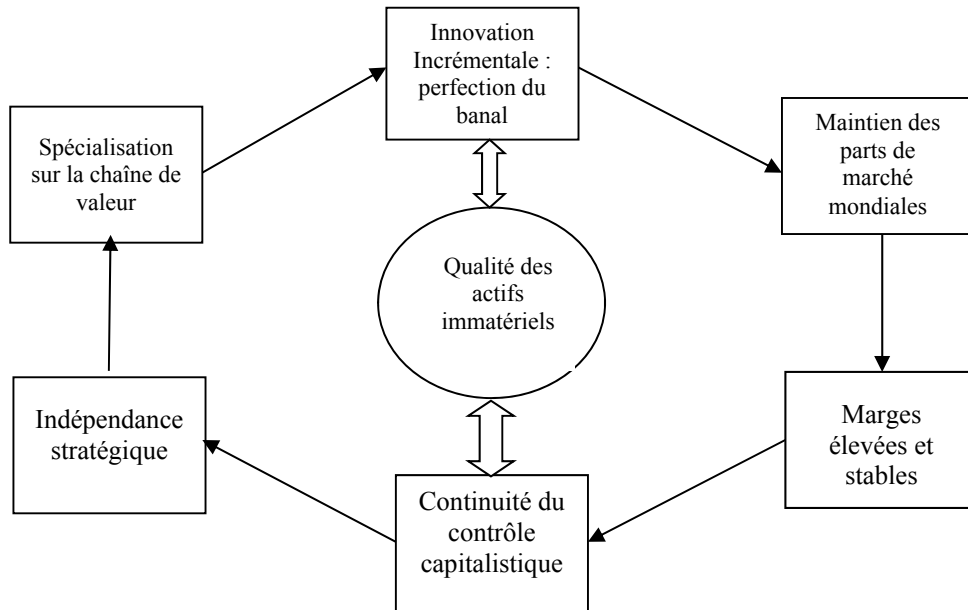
Innovation Incrémentale : perfection du banal

Maintien des parts de marché mondiales

Marges élevées et stables

Continuité du contrôle capitalistique

Indépendance stratégique

Spécialisation sur la chaîne de valeur

Qualité des actifs immatériels